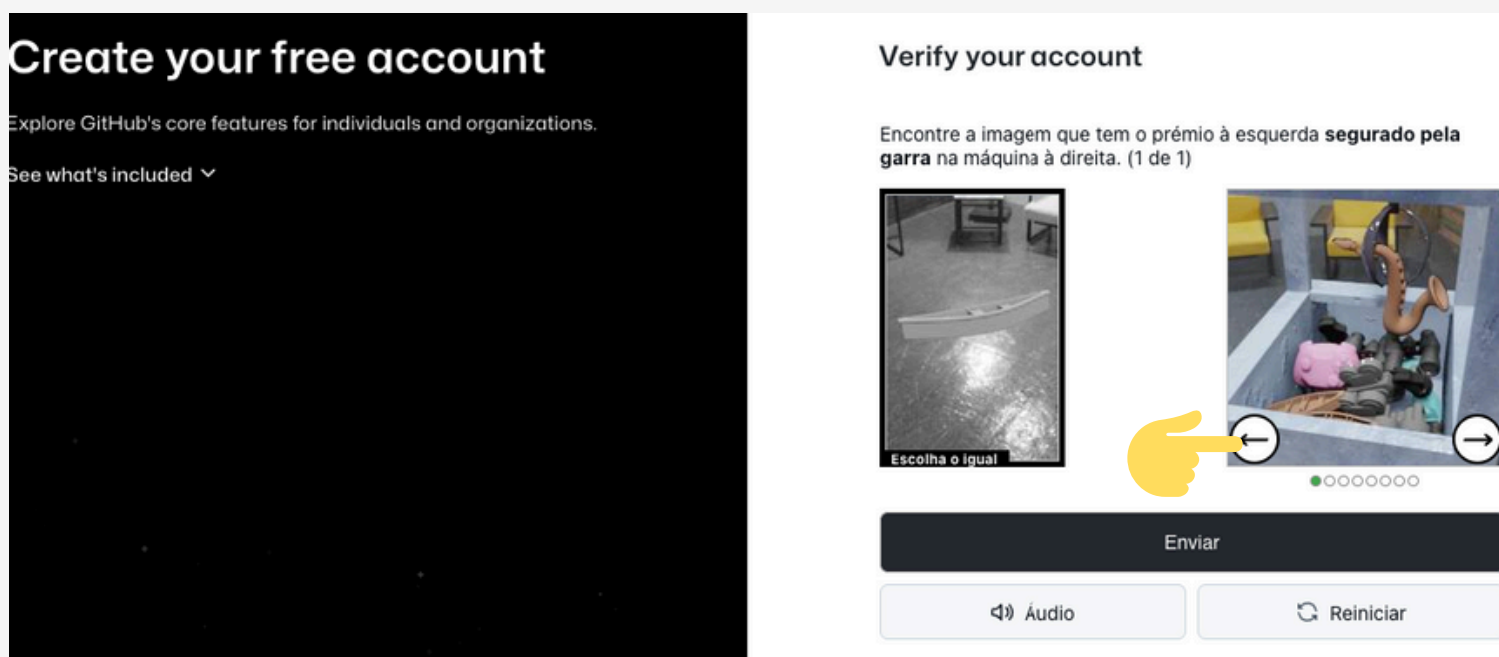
Create your free account

Explore GitHub's core features for individuals and organizations.

See what's included

Verify your account

Encontre a imagem que tem o prémio à esquerda **segurado pela garra** na máquina à direita. (1 de 1)

Escolha o igual

Enviar

Áudio

Reiniciar